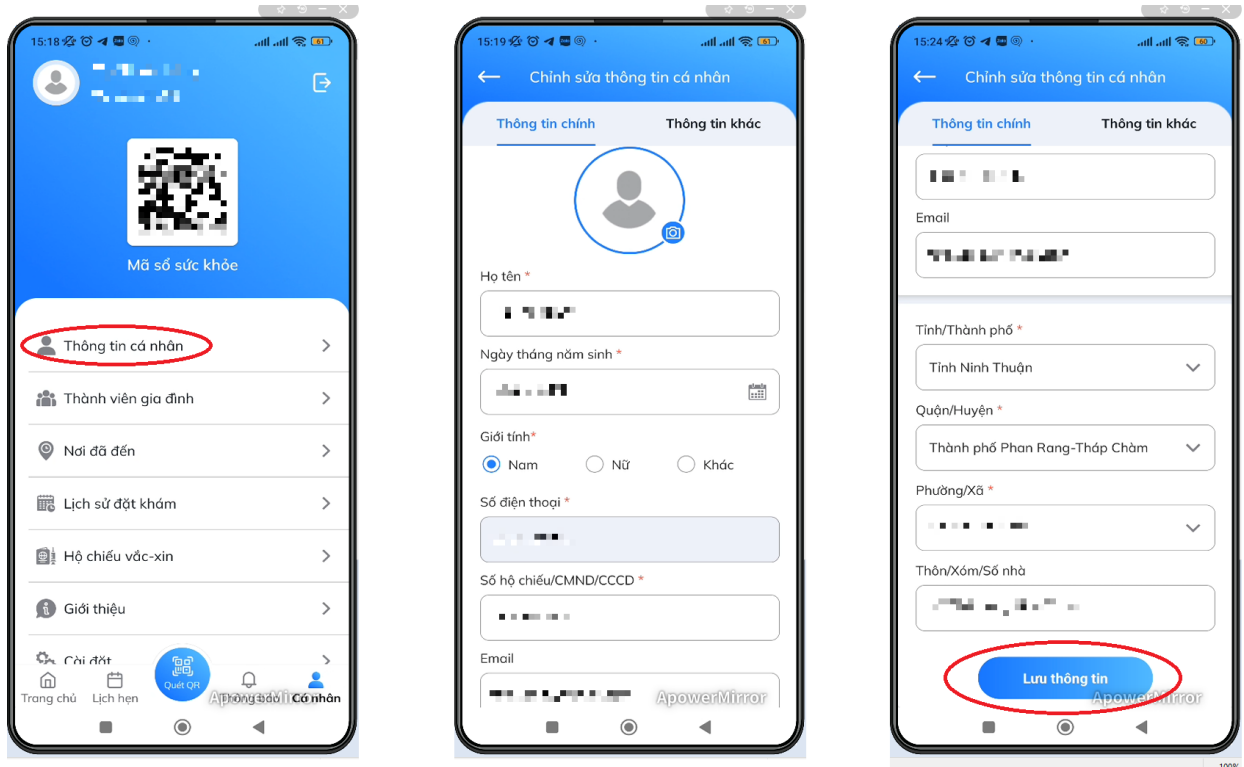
15:18

Mã số sức khỏe

Thông tin cá nhân

Thành viên gia đình

Nơi đã đến

Lịch sử đặt khám

Hộ chiếu vắc-xin

Giới thiệu

Cài đặt

Trang chủ Lịch hẹn Quét QR Thông báo Cá nhân

ApowerMirror

15:19

Chỉnh sửa thông tin cá nhân

Thông tin chính Thông tin khác

Họ tên *

Ngày tháng năm sinh *

Giới tính*

Nam Nữ Khác

Số điện thoại *

Số hộ chiếu/CMND/CCCD *

Email

ApowerMirror

15:24

Chỉnh sửa thông tin cá nhân

Thông tin chính Thông tin khác

Email

Tỉnh/Thành phố *

Tỉnh Ninh Thuận

Quận/Huyện *

Thành phố Phan Rang-Tháp Chàm

Phường/Xã *

Thôn/Xóm/Số nhà

Lưu thông tin

ApowerMirror